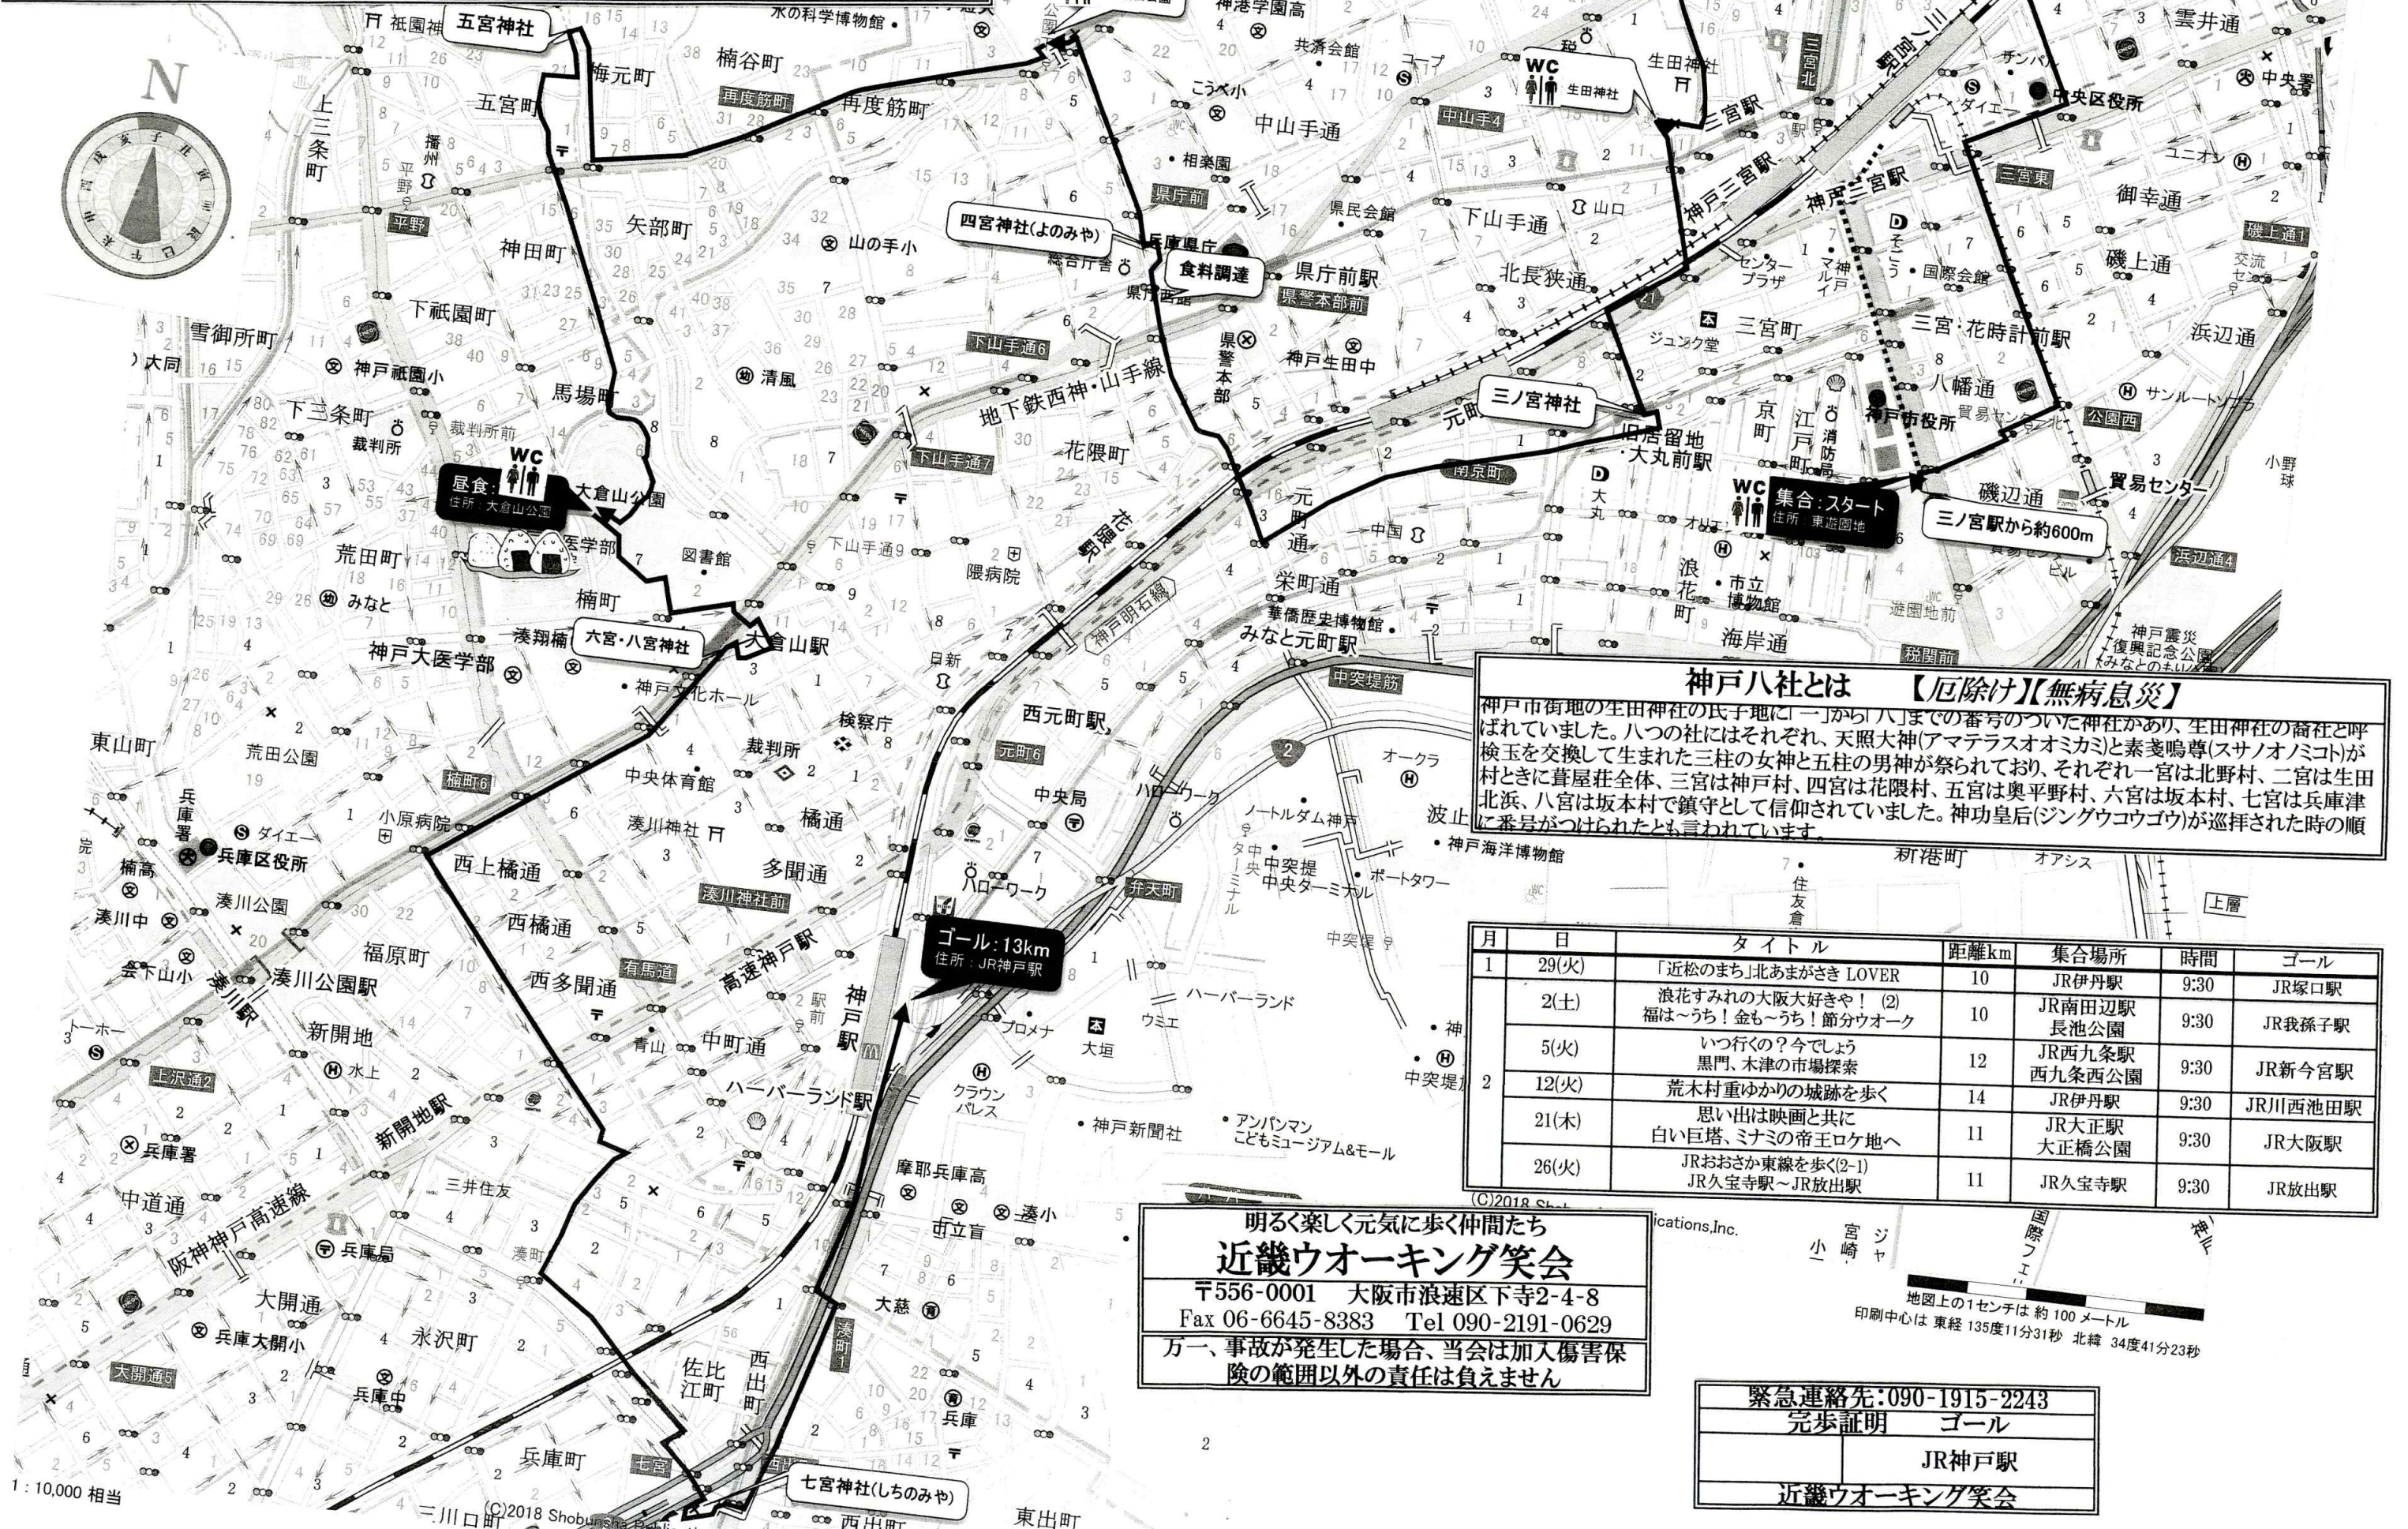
五宮神社
四宮神社(よのみや)
食料調達
三ノ宮神社
WC 生田神社
昼食: 住所:大倉山公園
六宮・八宮神社
集合:スタート 住所:東遊園地
三ノ宮駅から約600m
ゴール:13km 住所:JR神戸駅
七宮神社(しちのみや)

神戸八社とは 【厄除け】【無病息災】
神戸市街地の生田神社の氏子地に「一」から「八」までの番号のついた神社があり、生田神社の裔社と呼ばれていました。八つの社にはそれぞれ、天照大神(アマテラスオオミカミ)と素戔嗚尊(スサノオノミコト)が検玉を交換して生まれた三柱の女神と五柱の男神が祭られており、それぞれ一宮は北野村、二宮は生田村とときに葺屋荘全体、三宮は神戸村、四宮は花隈村、五宮は奥平野村、六宮は坂本村、七宮は兵庫津北浜、八宮は坂本村で鎮守として信仰されていました。神功皇后(ジングウコウゴウ)が巡拝された時の順に番号がつけられたとも言われています。

| 月 | 日 | タイトル | 距離km | 集合場所 | 時間 | ゴール |
|---|---|---|---|---|---|---|
| 1 | 29(火) | 「近松のまち」北あまがさき LOVER | 10 | JR伊丹駅 | 9:30 | JR塚口駅 |
| 2 | 2(土) | 浪花すみれの大阪大好きや! (2) 福は~うち!金も~うち!節分ウオーク | 10 | JR南田辺駅 長池公園 | 9:30 | JR我孫子駅 |
| | 5(火) | いつ行くの?今でしょう 黒門、木津の市場探索 | 12 | JR西九条駅 西九条西公園 | 9:30 | JR新今宮駅 |
| | 12(火) | 荒木村重ゆかりの城跡を歩く | 14 | JR伊丹駅 | 9:30 | JR川西池田駅 |
| | 21(木) | 思い出は映画と共に 白い巨塔、ミナミの帝王ロケ地へ | 11 | JR大正駅 大正橋公園 | 9:30 | JR大阪駅 |
| | 26(火) | JRおおさか東線を歩く(2-1) JR久宝寺駅~JR放出駅 | 11 | JR久宝寺駅 | 9:30 | JR放出駅 |

明るく楽しく元気に歩く仲間たち
近畿ウオーキング笑会
〒556-0001 大阪市浪速区下寺2-4-8
Fax 06-6645-8383 Tel 090-2191-0629
万一、事故が発生した場合、当会は加入傷害保険の範囲以外の責任は負えません

緊急連絡先:090-1915-2243
完歩証明 ゴール
JR神戸駅
近畿ウオーキング笑会

地図上の1センチは 約 100 メートル
印刷中心は 東経 135度11分31秒 北緯 34度41分23秒
(C)2018 Shobunsha Publications,Inc.
1:10,000 相当

祇園神社 楠谷町 再度筋町 中山手通 下山手通 北長狭通 三宮町 三宮・花時計前駅 八幡通 磯辺通 磯上通 御幸通 雲井通 浜辺通 県庁前駅 元町駅 旧居留地・大丸前駅 神戸三宮駅 三宮駅 中央区役所 神戸市役所 貿易センター 栄町通 海岸通 みなと元町駅 元町通 花隈町 矢部町 神田町 下祇園町 雪御所町 下三条町 荒田町 楠町 大倉山駅 大倉山公園 神戸大医学部 馬場町 山の手小 清風 東山町 兵庫区役所 湊川公園 湊川公園駅 新開地 新開地駅 福原町 西上橘通 西橘通 西多聞通 多聞通 橘通 湊川神社 高速神戸駅 神戸駅 ハーバーランド駅 中町通 西元町駅 中央局 ハーバーランド 神戸新聞社 アンパンマンこどもミュージアム&モール 大開通 永沢町 兵庫町 佐比江町 西出町 東出町 三川口町 中道通 阪神神戸高速線 兵庫署 兵庫中 湊小 神戸海洋博物館 ポートタワー 中突堤 新港町 波止 オークラ 検察庁 裁判所 中央体育館 図書館 隈病院 花隈 平野 上三条町 大同 神戸祇園小 裁判所 みなと 荒田公園 湊翔楠 会下山小 湊川中 楠高